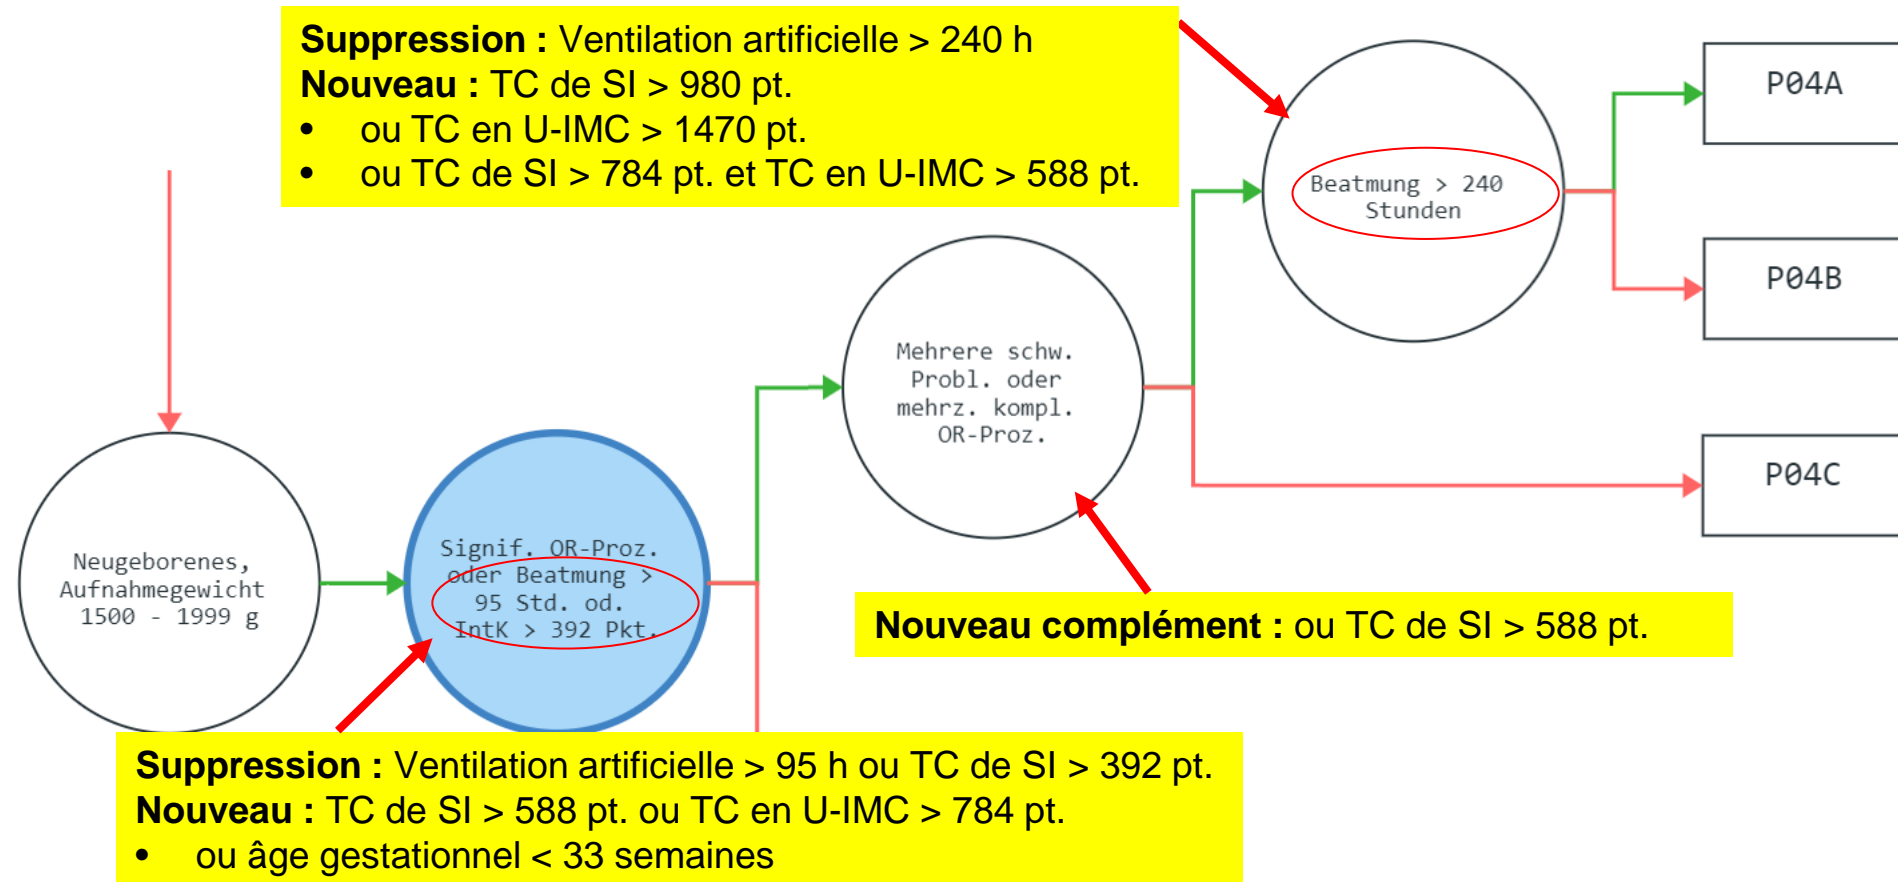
**Suppression :** Ventilation artificielle > 240 h
**Nouveau :** TC de SI > 980 pt.
- ou TC en U-IMC > 1470 pt.
- ou TC de SI > 784 pt. et TC en U-IMC > 588 pt.

Beatmung > 240 Stunden

P04A

P04B

Mehrere schw. Probl. oder mehrz. kompl. OR-Proz.

P04C

Neugeborenes, Aufnahmegewicht 1500 - 1999 g

Signif. OR-Proz. oder Beatmung > 95 Std. od. IntK > 392 Pkt.

**Nouveau complément :** ou TC de SI > 588 pt.

**Suppression :** Ventilation artificielle > 95 h ou TC de SI > 392 pt.
**Nouveau :** TC de SI > 588 pt. ou TC en U-IMC > 784 pt.
- ou âge gestationnel < 33 semaines